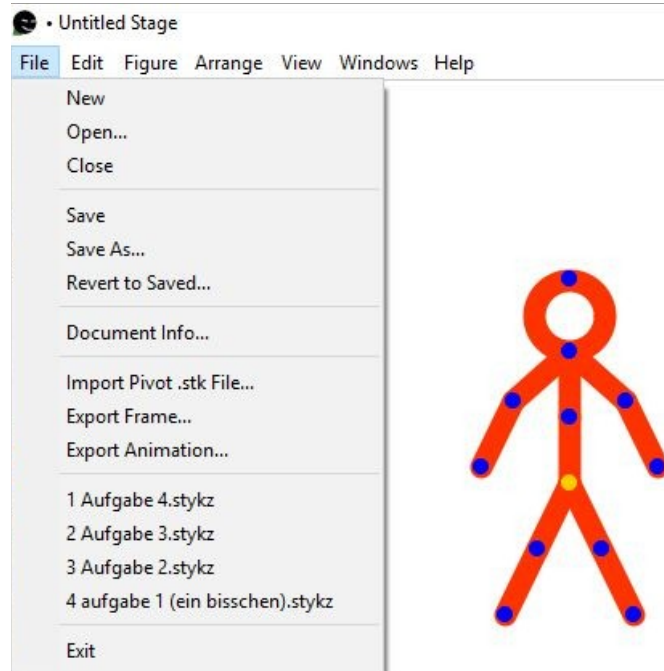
• Untitled Stage

File Edit Figure Arrange View Windows Help

New
Open...
Close

Save
Save As...
Revert to Saved...

Document Info...

Import Pivot .stk File...
Export Frame...
Export Animation...

1 Aufgabe 4.stykz
2 Aufgabe 3.stykz
3 Aufgabe 2.stykz
4 aufgabe 1 (ein bisschen).stykz

Exit